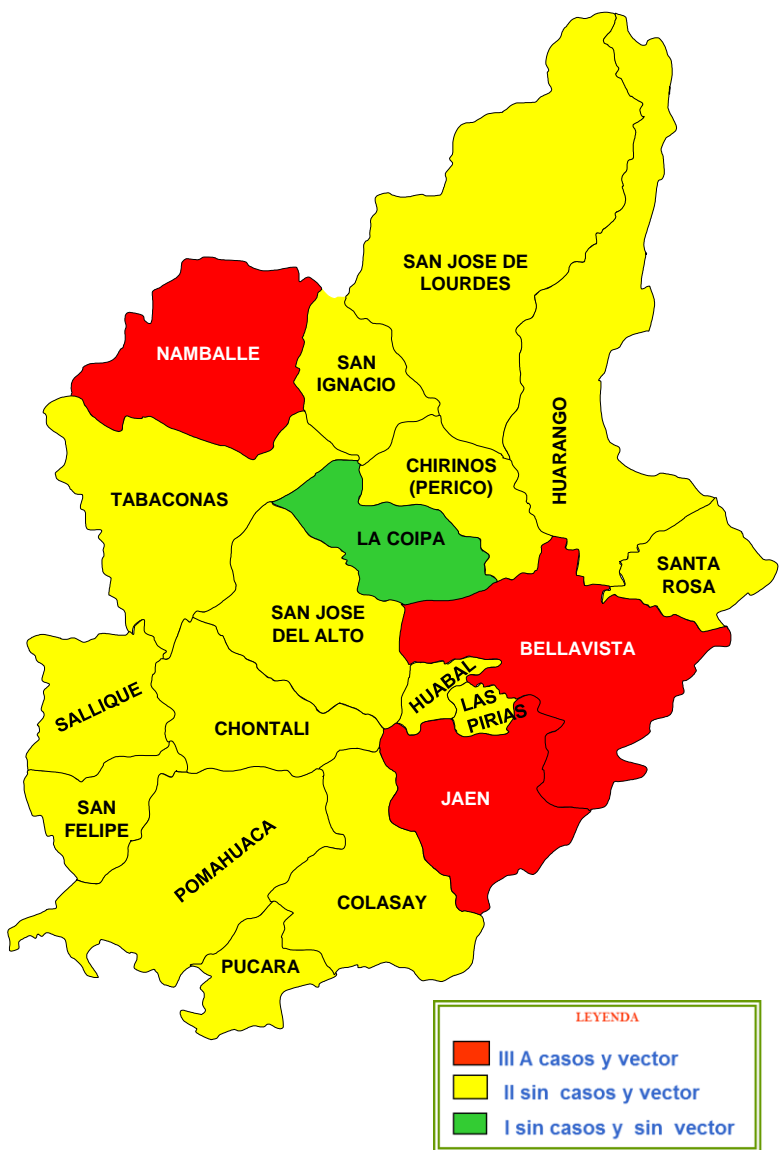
SAN JOSE DE LOURDES

NAMBALLE

SAN IGNACIO

HUARANGO

CHIRINOS (PERICO)

TABACONAS

LA COIPA

SANTA ROSA

SAN JOSE DEL ALTO

BELLAVISTA

HUABAL

LAS PIRIAS

SALLIQUE

CHONTALI

SAN FELIPE

JAEN

POMAHUACA

COLASAY

PUCARA

LEYENDA

III A casos y vector

II sin casos y vector

I sin casos y sin vector